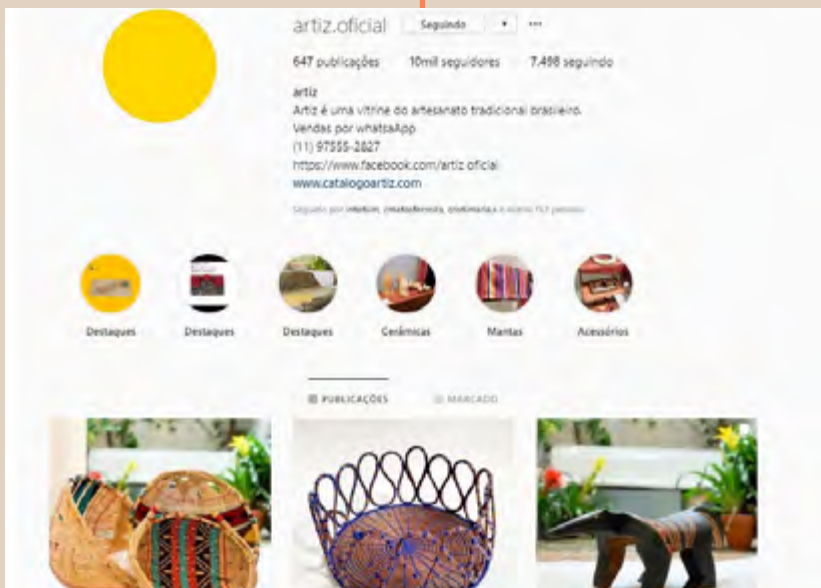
artiz.oficial Seguindo ▾ ···

647 publicações 10mil seguidores 7.498 seguindo

artiz
Artiz é uma vitrine do artesanato tradicional brasileiro.
Vendas por whatsapp
(11) 97555-2827
https://www.facebook.com/artiz.oficial
www.catalogoartiz.com

Seguido por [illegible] e outras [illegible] pessoas

Destaques Destaques Destaques Cerâmicas Mantas Acessórios

PUBLICAÇÕES MARCADO